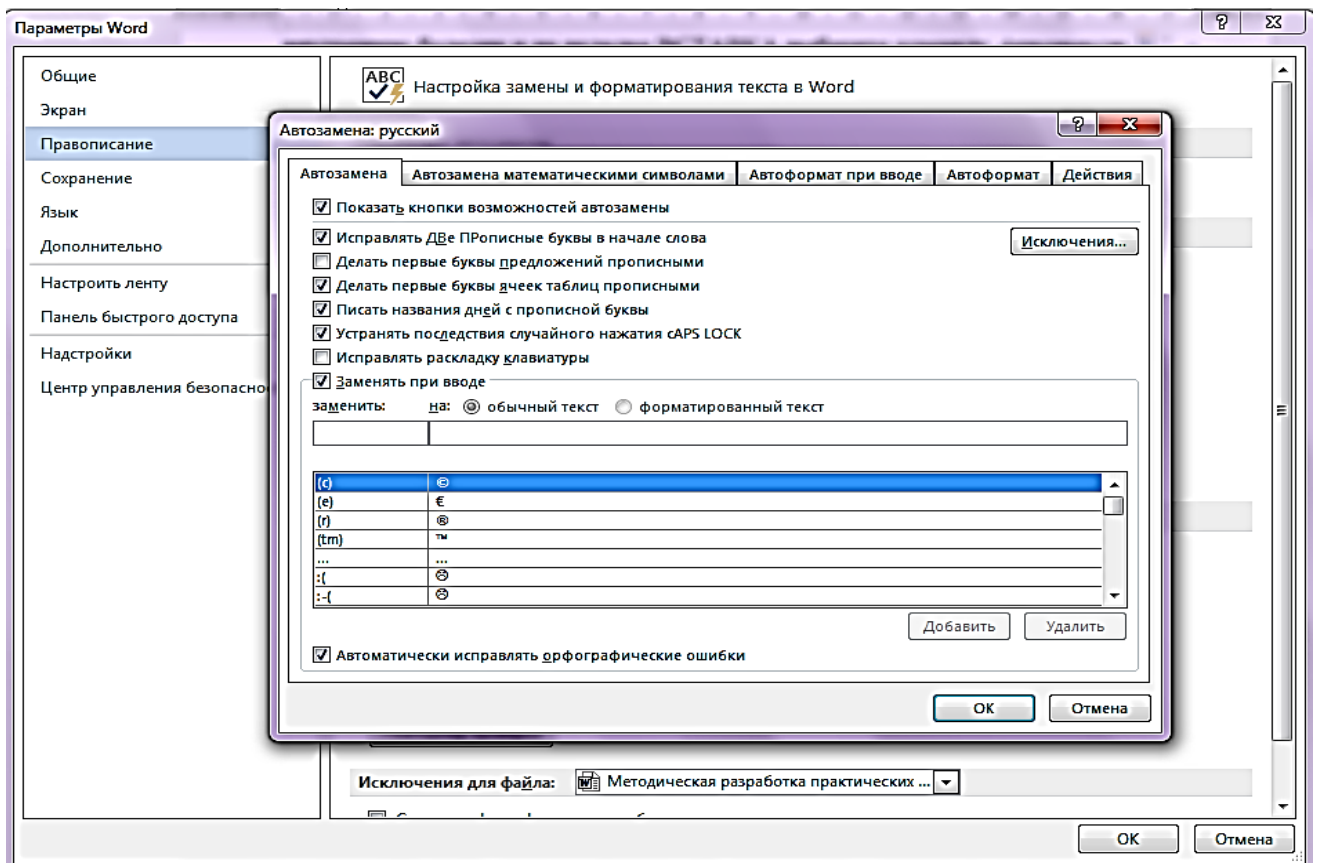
Параметры Word

Общие
Экран
Правописание
Сохранение
Язык
Дополнительно
Настроить ленту
Панель быстрого доступа
Надстройки
Центр управления безопасно

ABC Настройка замены и форматирования текста в Word

Автозамена: русский

Автозамена | Автозамена математическими символами | Автоформат при вводе | Автоформат | Действия

Показать кнопки возможностей автозамены
Исправлять ДВе ПРописные буквы в начале слова
Исключения...
Делать первые буквы предложений прописными
Делать первые буквы ячеек таблиц прописными
Писать названия дней с прописной буквы
Устранять последствия случайного нажатия cAPS LOCK
Исправлять раскладку клавиатуры
Заменять при вводе
заменить: на: обычный текст форматированный текст

| | |
|---|---|
| (c) | © |
| (e) | € |
| (r) | ® |
| (tm) | ™ |
| ... | … |
| :( | ☹ |
| :-( | ☹ |

Добавить Удалить
Автоматически исправлять орфографические ошибки

ОК Отмена

Исключения для файла: Методическая разработка практических ...

ОК Отмена